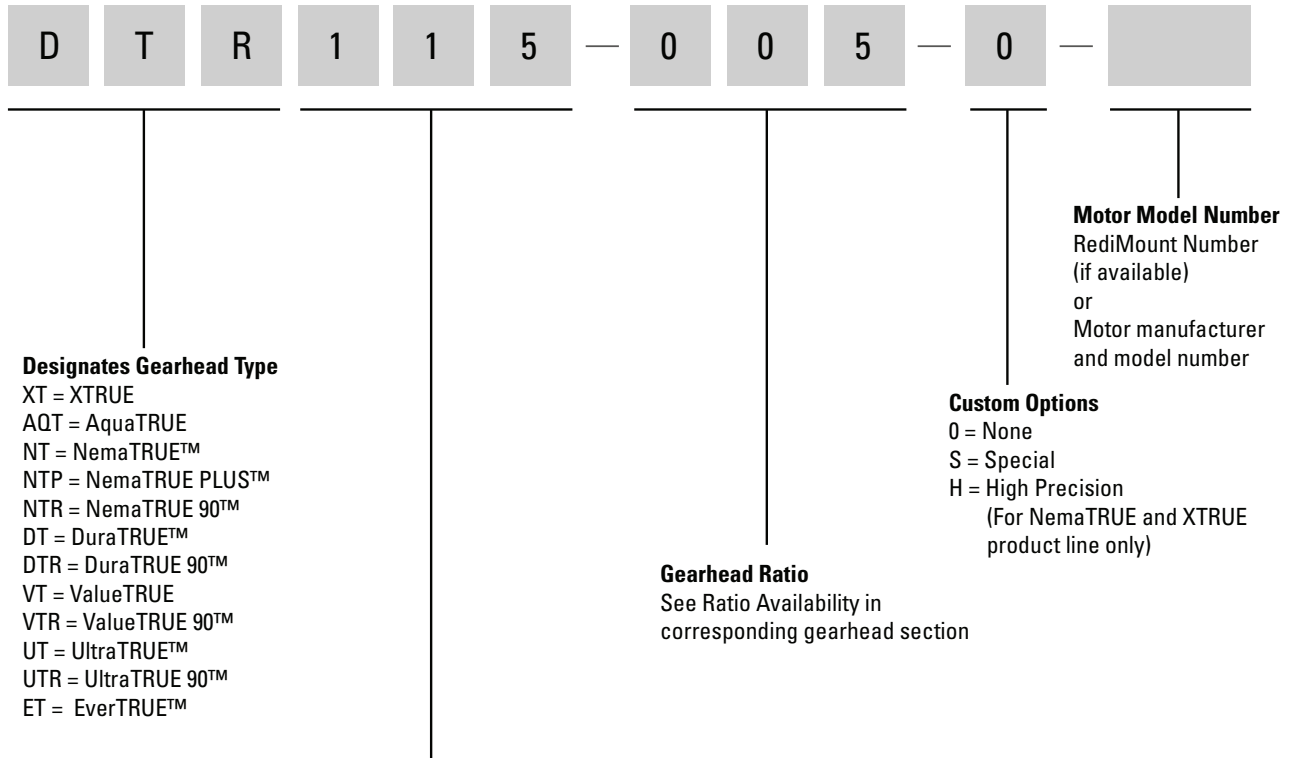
D T R 1 1 5 — 0 0 5 — 0 —

Motor Model Number
RediMount Number (if available)
or
Motor manufacturer and model number

Designates Gearhead Type
XT = XTRUE
AQT = AquaTRUE
NT = NemaTRUE™
NTP = NemaTRUE PLUS™
NTR = NemaTRUE 90™
DT = DuraTRUE™
DTR = DuraTRUE 90™
VT = ValueTRUE
VTR = ValueTRUE 90™
UT = UltraTRUE™
UTR = UltraTRUE 90™
ET = EverTRUE™

Custom Options
0 = None
S = Special
H = High Precision (For NemaTRUE and XTRUE product line only)

Gearhead Ratio
See Ratio Availability in corresponding gearhead section